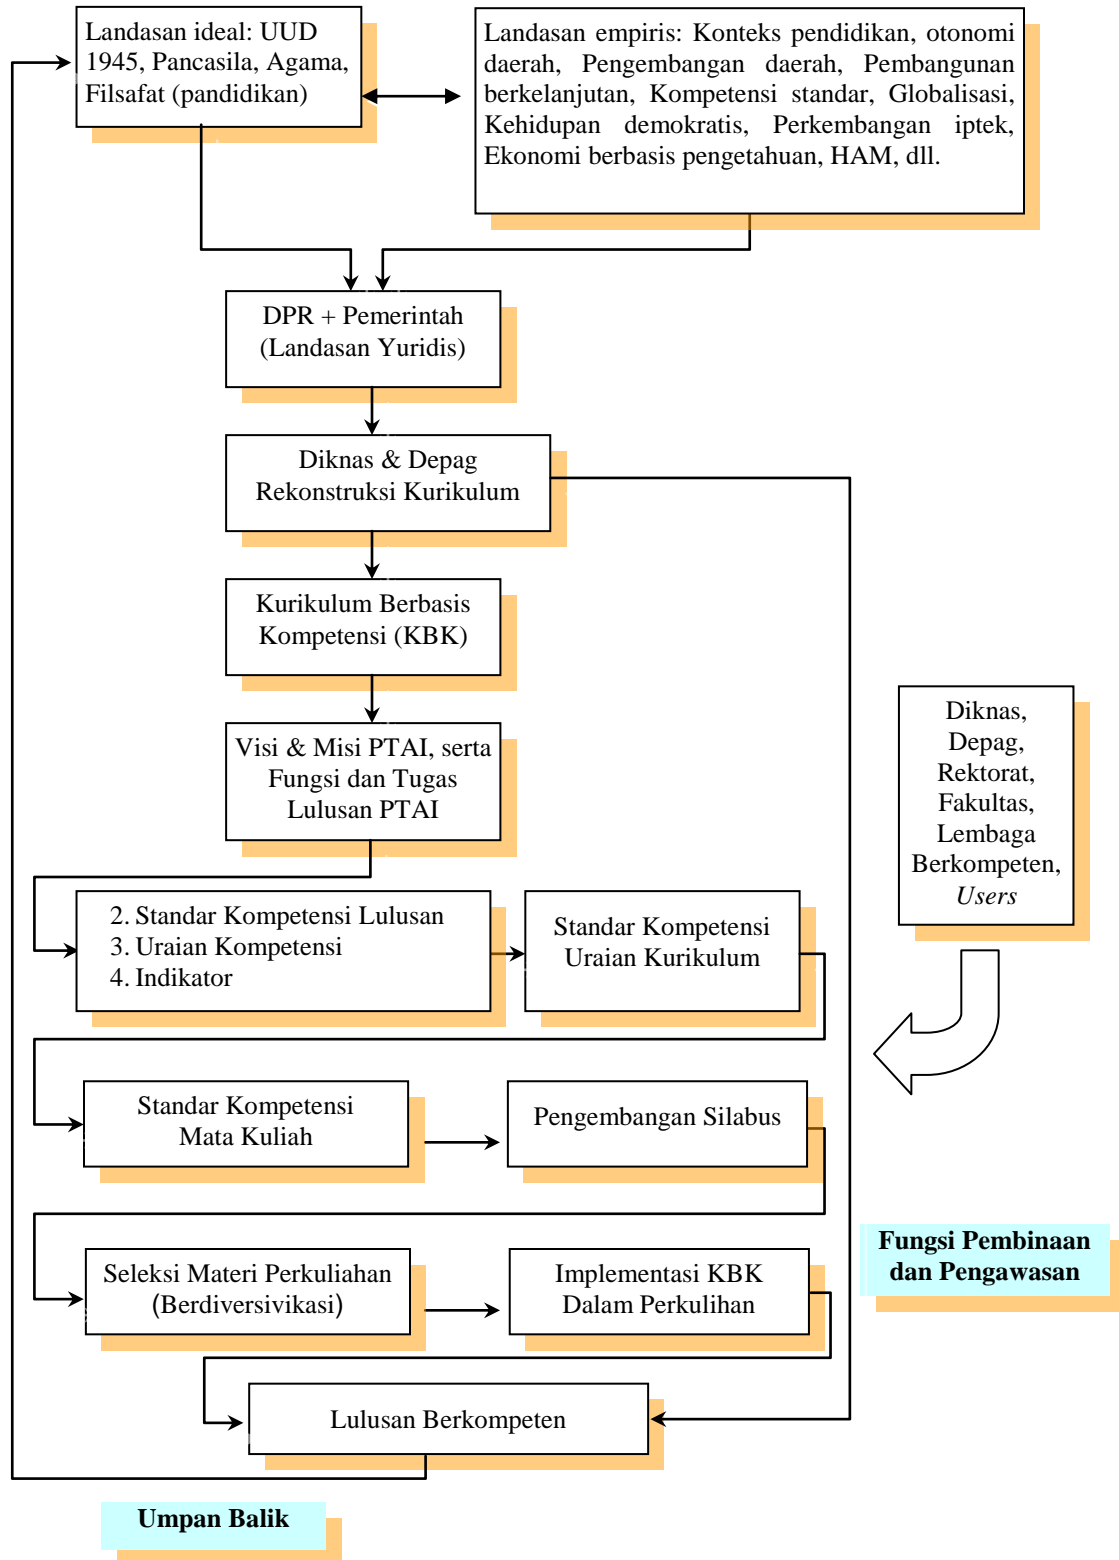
Landasan ideal: UUD 1945, Pancasila, Agama, Filsafat (pandidikan)

Landasan empiris: Konteks pendidikan, otonomi daerah, Pengembangan daerah, Pembangunan berkelanjutan, Kompetensi standar, Globalisasi, Kehidupan demokratis, Perkembangan iptek, Ekonomi berbasis pengetahuan, HAM, dll.

DPR + Pemerintah (Landasan Yuridis)

Diknas & Depag Rekonstruksi Kurikulum

Kurikulum Berbasis Kompetensi (KBK)

Visi & Misi PTAI, serta Fungsi dan Tugas Lulusan PTAI

Diknas, Depag, Rektorat, Fakultas, Lembaga Berkompeten, *Users*

2. Standar Kompetensi Lulusan
3. Uraian Kompetensi
4. Indikator

Standar Kompetensi Uraian Kurikulum

Standar Kompetensi Mata Kuliah

Pengembangan Silabus

Fungsi Pembinaan dan Pengawasan

Seleksi Materi Perkuliahan (Berdiversivikasi)

Implementasi KBK Dalam Perkulihan

Lulusan Berkompeten

Umpan Balik